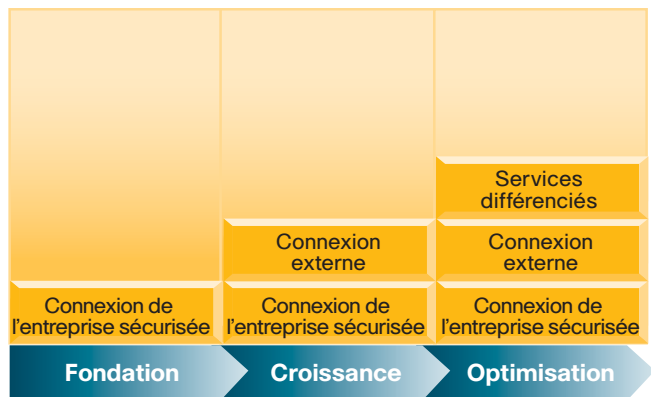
Services différenciés

Connexion externe

Connexion externe

Connexion de l'entreprise sécurisée

Connexion de l'entreprise sécurisée

Connexion de l'entreprise sécurisée

Fondation

Croissance

Optimisation